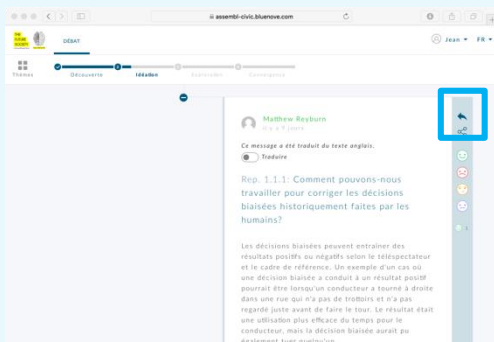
assembl-civic.bluenove.com

DÉBAT

Jean FR

Thèmes

Découverte Idéation Controverse Convergence

Matthew Reyburn
Il y a 9 jours

Ce message a été traduit du texte anglais.

Traduire

Rep. 1.1.1: Comment pouvons-nous travailler pour corriger les décisions biaisées historiquement faites par les humains?

Les décisions biaisées peuvent entraîner des résultats positifs ou négatifs selon le téléspectateur et le cadre de référence. Un exemple d'un cas où une décision biaisée a conduit à un résultat positif pourrait être lorsqu'un conducteur a tourné à droite dans une rue qui n'a pas de trottoirs et n'a pas regardé juste avant de faire le tour. Le résultat était une utilisation plus efficace du temps pour le conducteur, mais la décision biaisée aurait pu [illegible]

0